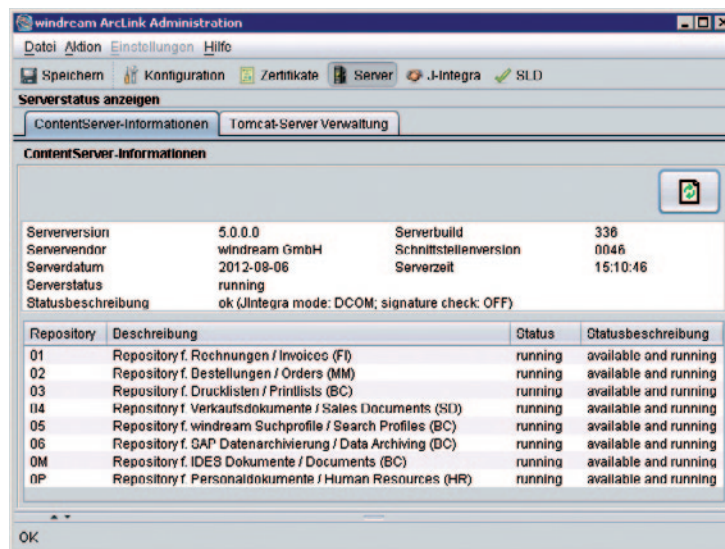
windream ArcLink Administration

Datei Aktion Einstellungen Hilfe

Speichern Konfiguration Zertifikate Server J-Integra SLD

Serverstatus anzeigen

ContentServer-Informationen Tomcat-Server Verwaltung

ContentServer-Informationen

| | | | |
|---|---|---|---|
| Serverversion | 5.0.0.0 | Serverbuild | 336 |
| Servervendor | windream GmbH | Schnittstellenversion | 0046 |
| Serverdatum | 2012-08-06 | Serverzeit | 15:10:46 |
| Serverstatus | running | | |
| Statusbeschreibung | ok (JIntegra mode: DCOM; signature check: OFF) | | |

| Repository | Beschreibung | Status | Statusbeschreibung |
|---|---|---|---|
| 01 | Repository f. Rechnungen / Invoices (FI) | running | available and running |
| 02 | Repository f. Bestellungen / Orders (MM) | running | available and running |
| 03 | Repository f. Drucklisten / Printlists (BC) | running | available and running |
| 04 | Repository f. Verkaufsdokumente / Sales Documents (SD) | running | available and running |
| 05 | Repository f. windream Suchprofile / Search Profiles (BC) | running | available and running |
| 06 | Repository f. SAP Datenarchivierung / Data Archiving (BC) | running | available and running |
| 0M | Repository f. IDES Dokumente / Documents (BC) | running | available and running |
| 0P | Repository f. Personaldokumente / Human Resources (HR) | running | available and running |

OK